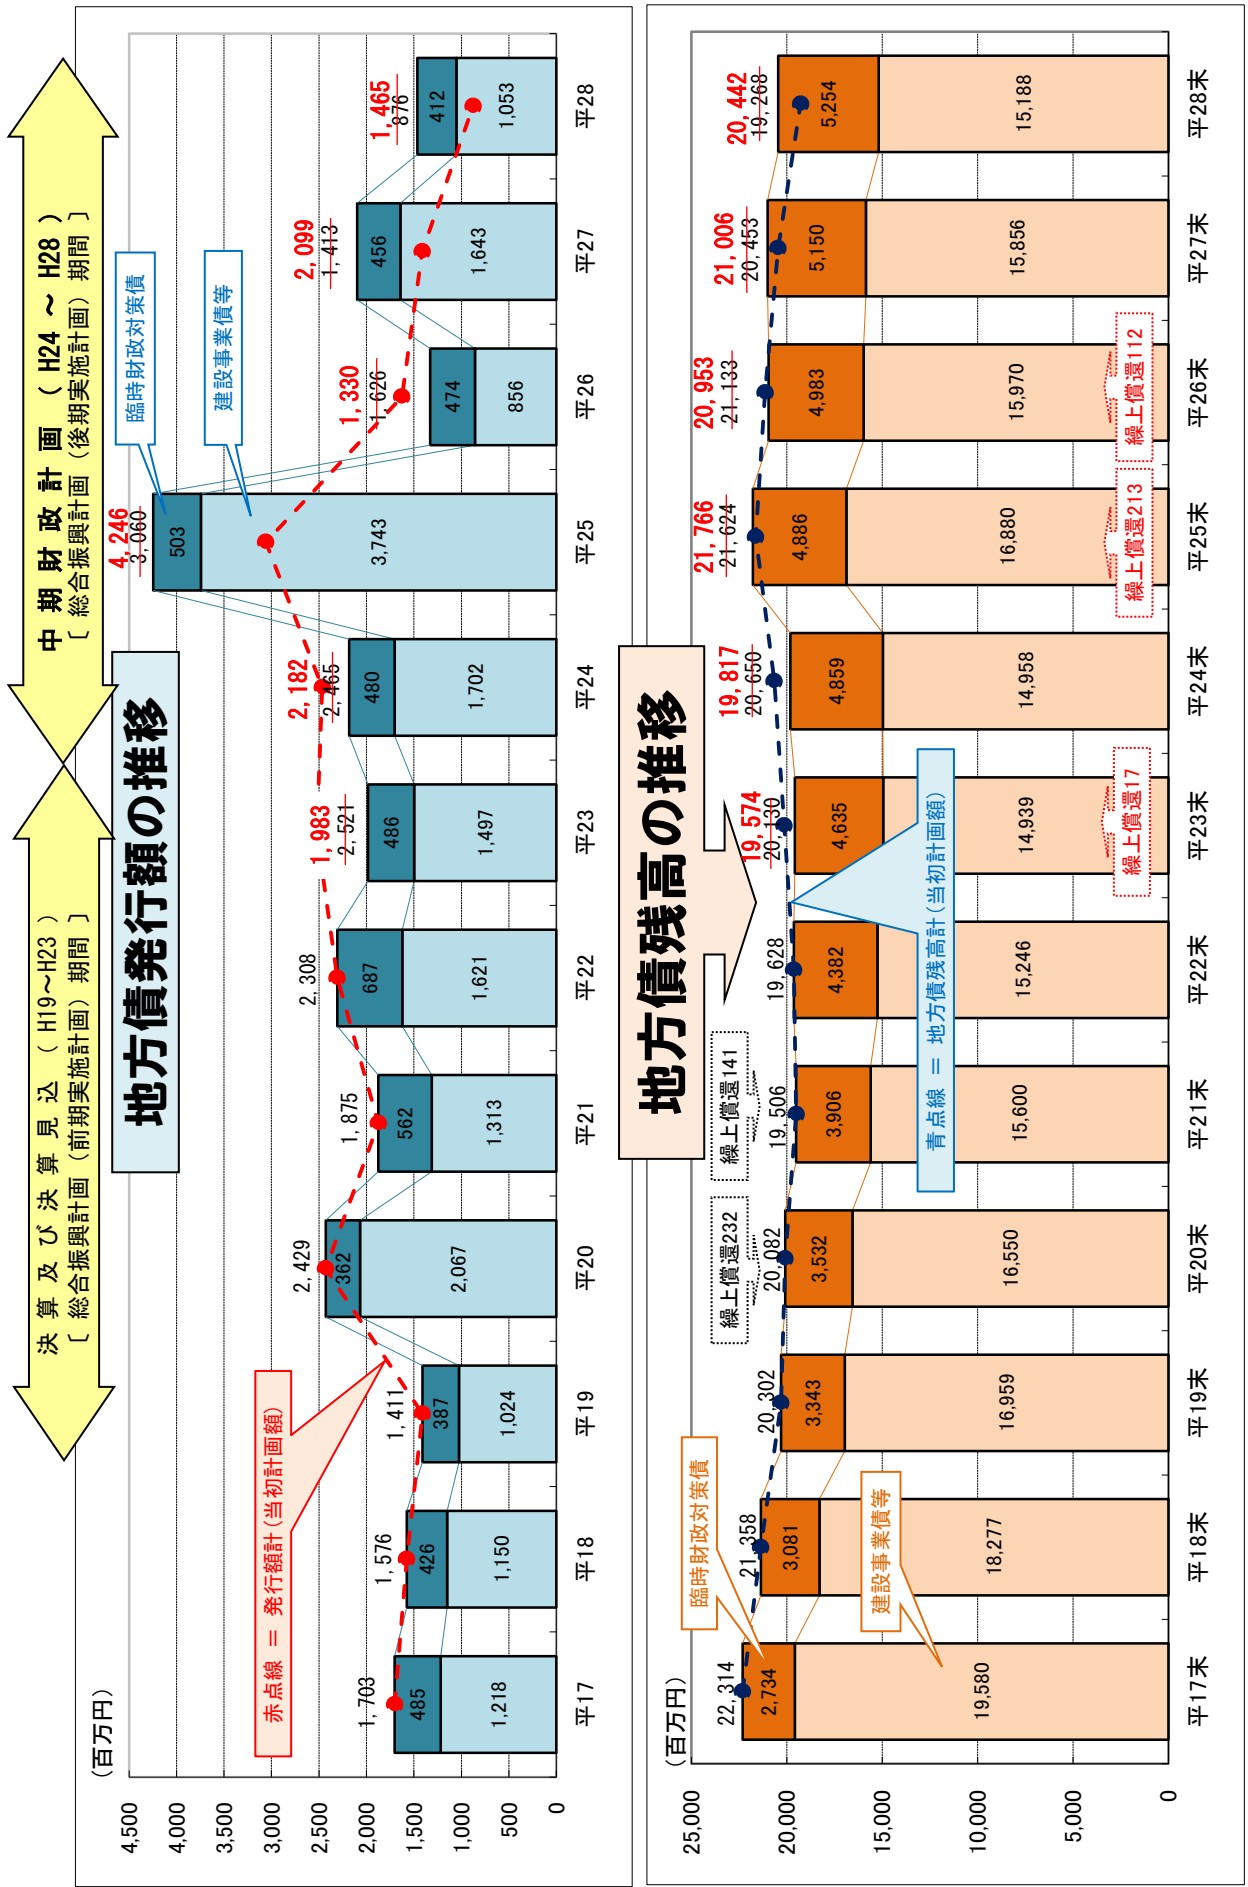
決算及び決算見込（H19~H23）
［総合振興計画（前期実施計画）期間］

中期財政計画（H24 ～ H28）
［総合振興計画（後期実施計画）期間］

地方債発行額の推移

(百万円)

4,500
4,000
3,500
3,000
2,500
2,000
1,500
1,000
500
0

臨時財政対策債
建設事業債等

赤点線 ＝ 発行額計（当初計画額）

| | 平17 | 平18 | 平19 | 平20 | 平21 | 平22 | 平23 | 平24 | 平25 | 平26 | 平27 | 平28 |
|---|---|---|---|---|---|---|---|---|---|---|---|---|
| 臨時財政対策債 | 485 | 426 | 387 | 362 | 562 | 687 | 486 | 480 | 503 | 474 | 456 | 412 |
| 建設事業債等 | 1,218 | 1,150 | 1,024 | 2,067 | 1,313 | 1,621 | 1,497 | 1,702 | 3,743 | 856 | 1,643 | 1,053 |
| 計 | 1,703 | 1,576 | 1,411 | 2,429 | 1,875 | 2,308 | 1,983 / 2,521 | 2,182 / 2,465 | 4,246 / 3,060 | 1,330 / 1,626 | 2,099 / 1,413 | 1,465 / 876 |

地方債残高の推移

(百万円)

25,000
20,000
15,000
10,000
5,000
0

臨時財政対策債
建設事業債等

青点線 ＝ 地方債残高計（当初計画額）

繰上償還232
繰上償還141
繰上償還17
繰上償還213
繰上償還112

| | 平17末 | 平18末 | 平19末 | 平20末 | 平21末 | 平22末 | 平23末 | 平24末 | 平25末 | 平26末 | 平27末 | 平28末 |
|---|---|---|---|---|---|---|---|---|---|---|---|---|
| 臨時財政対策債 | 2,734 | 3,081 | 3,343 | 3,532 | 3,906 | 4,382 | 4,635 | 4,859 | 4,886 | 4,983 | 5,150 | 5,254 |
| 建設事業債等 | 19,580 | 18,277 | 16,959 | 16,550 | 15,600 | 15,246 | 14,939 | 14,958 | 16,880 | 15,970 | 15,856 | 15,188 |
| 計 | 22,314 | 21,358 | 20,302 | 20,082 | 19,506 | 19,628 | 19,574 / 20,130 | 19,817 / 20,650 | 21,766 / 21,624 | 20,953 / 21,133 | 21,006 / 20,453 | 20,442 / 19,268 |